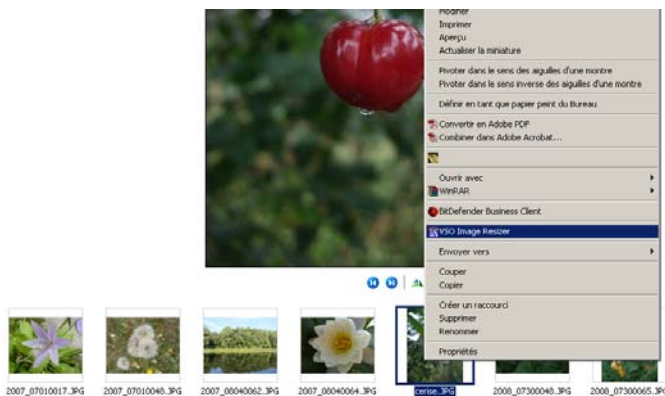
Modifier
Imprimer
Aperçu
Actualiser la miniature

Pivoter dans le sens des aiguilles d'une montre
Pivoter dans le sens inverse des aiguilles d'une montre

Définir en tant que papier peint du Bureau

Convertir en Adobe PDF
Combiner dans Adobe Acrobat...

Ouvrir avec
WinRAR

BitDefender Business Client

VSO Image Resizer

Envoyer vers

Couper
Copier

Créer un raccourci
Supprimer
Renommer

Propriétés

2007_07010017.JPG
2007_07010048.JPG
2007_08040062.JPG
2007_08040064.JPG
cerise.JPG
2008_07300048.JPG
2008_07300065.JPG